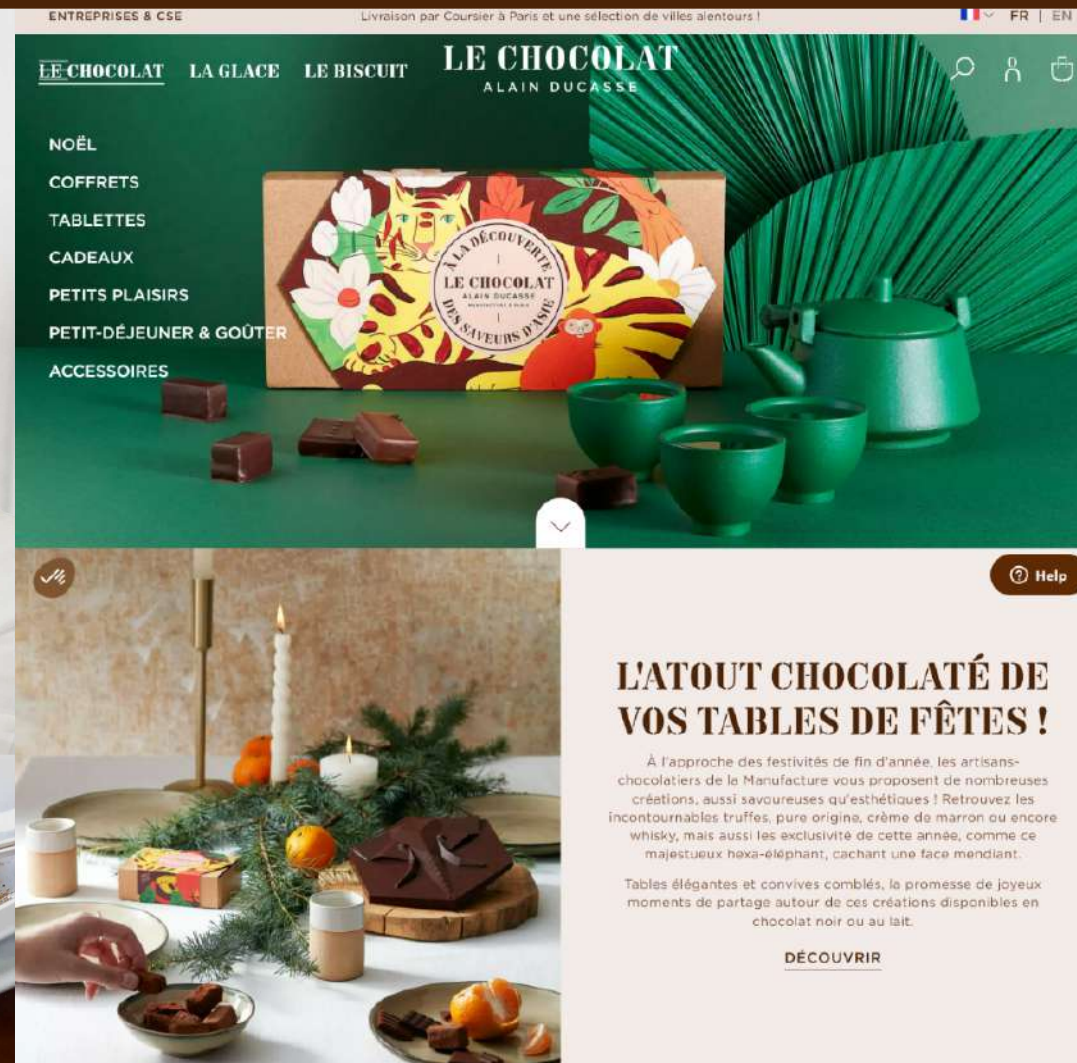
ENTREPRISES & CSE

Livraison par Coursier à Paris et une sélection de villes alentours !

FR | EN

LE CHOCOLAT LA GLACE LE BISCUIT

LE CHOCOLAT
ALAIN DUCASSE

NOËL
COFFRETS
TABLETTES
CADEAUX
PETITS PLAISIRS
PETIT-DÉJEUNER & GOÛTER
ACCESSOIRES

À LA DÉCOUVERTE
LE CHOCOLAT
ALAIN DUCASSE
DES SAVEURS D'ASIE

Help

L'ATOUT CHOCOLATÉ DE VOS TABLES DE FÊTES !

À l'approche des festivités de fin d'année, les artisans-chocolatiers de la Manufacture vous proposent de nombreuses créations, aussi savoureuses qu'esthétiques ! Retrouvez les incontournables truffes, pure origine, crème de marron ou encore whisky, mais aussi les exclusivité de cette année, comme ce majestueux hexa-éléphant, cachant une face mendiant.

Tables élégantes et convives comblés, la promesse de joyeux moments de partage autour de ces créations disponibles en chocolat noir ou au lait.

DÉCOUVRIR